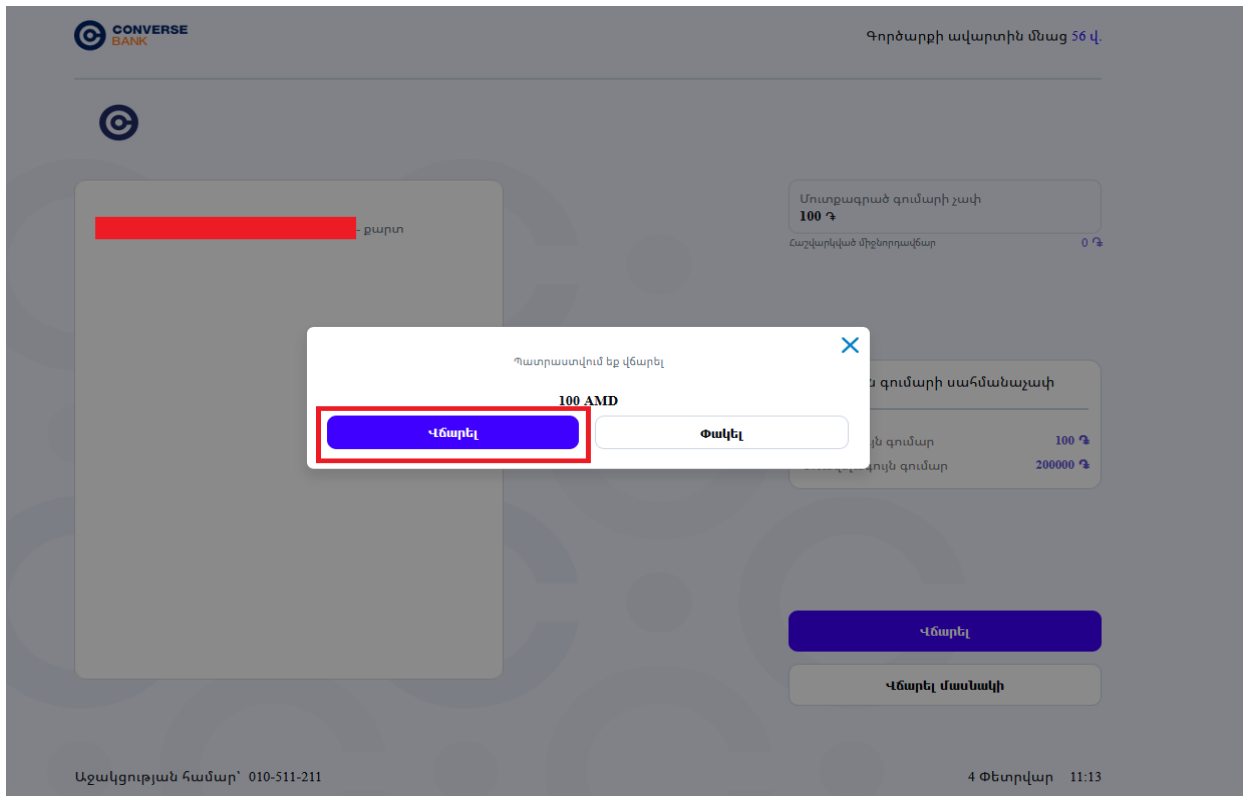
CONVERSE BANK

Գործարքի ավարտին մնաց 56 վ.

- քարտ

Մուտքագրած գումարի չափ
100 ֏
Հաշվարկված միջնորդավճար 0 ֏

Պատրաստվում եք վճարել

100 AMD

Վճարել

Փակել

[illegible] գումարի սահմանաչափ
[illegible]ն գումար 100 ֏
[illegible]ույն գումար 200000 ֏

Վճարել

Վճարել մասնակի

Աջակցության համար՝ 010-511-211

4 Փետրվար 11:13